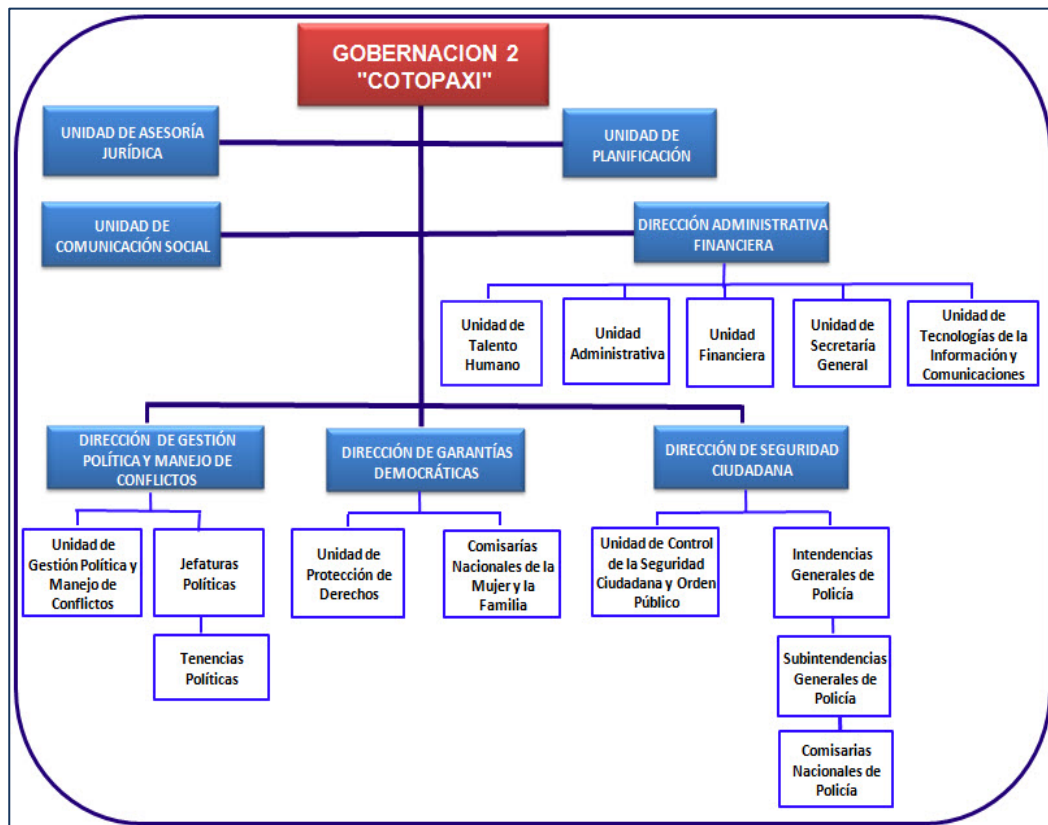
GOBERNACION 2
"COTOPAXI"

UNIDAD DE ASESORÍA JURÍDICA

UNIDAD DE PLANIFICACIÓN

UNIDAD DE COMUNICACIÓN SOCIAL

DIRECCIÓN ADMINISTRATIVA FINANCIERA

Unidad de Talento Humano

Unidad Administrativa

Unidad Financiera

Unidad de Secretaría General

Unidad de Tecnologías de la Información y Comunicaciones

DIRECCIÓN DE GESTIÓN POLÍTICA Y MANEJO DE CONFLICTOS

DIRECCIÓN DE GARANTÍAS DEMOCRÁTICAS

DIRECCIÓN DE SEGURIDAD CIUDADANA

Unidad de Gestión Política y Manejo de Conflictos

Jefaturas Políticas

Tenencias Políticas

Unidad de Protección de Derechos

Comisarías Nacionales de la Mujer y la Familia

Unidad de Control de la Seguridad Ciudadana y Orden Público

Intendencias Generales de Policía

Subintendencias Generales de Policía

Comisarias Nacionales de Policía